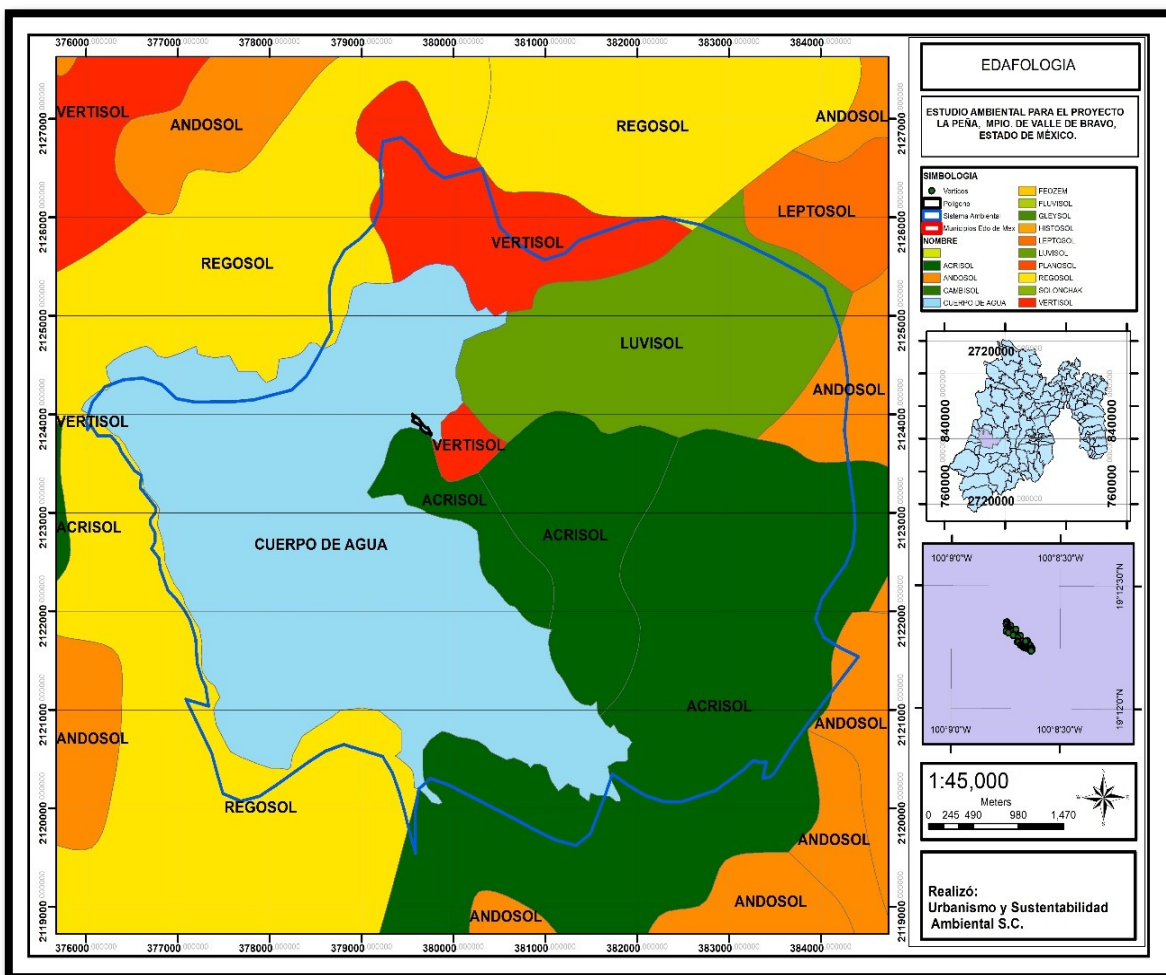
376000.000000 377000.000000 378000.000000 379000.000000 380000.000000 381000.000000 382000.000000 383000.000000 384000.000000

EDAFOLOGIA

ESTUDIO AMBIENTAL PARA EL PROYECTO LA PEÑA, MPIO. DE VALLE DE BRAVO, ESTADO DE MÉXICO.

SIMBOLOGIA
Vertices
Poligono
Sistema Ambiental
Municipios Edo de Mex
NOMBRE
ACRISOL
ANDOSOL
CAMBISOL
CUERPO DE AGUA
FEOZEM
FLUVISOL
GLEYSOL
HISTOSOL
LEPTOSOL
LUVISOL
PLANOSOL
REGOSOL
SOLONCHAK
VERTISOL

VERTISOL
ANDOSOL
REGOSOL
ANDOSOL
LEPTOSOL
VERTISOL
REGOSOL
LUVISOL
ANDOSOL
VERTISOL
VERTISOL
ACRISOL
ACRISOL
ACRISOL
CUERPO DE AGUA
ACRISOL
ANDOSOL
ANDOSOL
REGOSOL
ANDOSOL
ANDOSOL
ANDOSOL

2127000.000000 2126000.000000 2125000.000000 2124000.000000 2123000.000000 2122000.000000 2121000.000000 2120000.000000 2119000.000000

2720000
840000
840000
760000
760000
2720000

100°9'0"W 100°8'30"W
19°12'30"N
19°12'0"N
100°9'0"W 100°8'30"W

1:45,000
Meters
0 245 490 980 1,470

Realizó:
Urbanismo y Sustentabilidad Ambiental S.C.